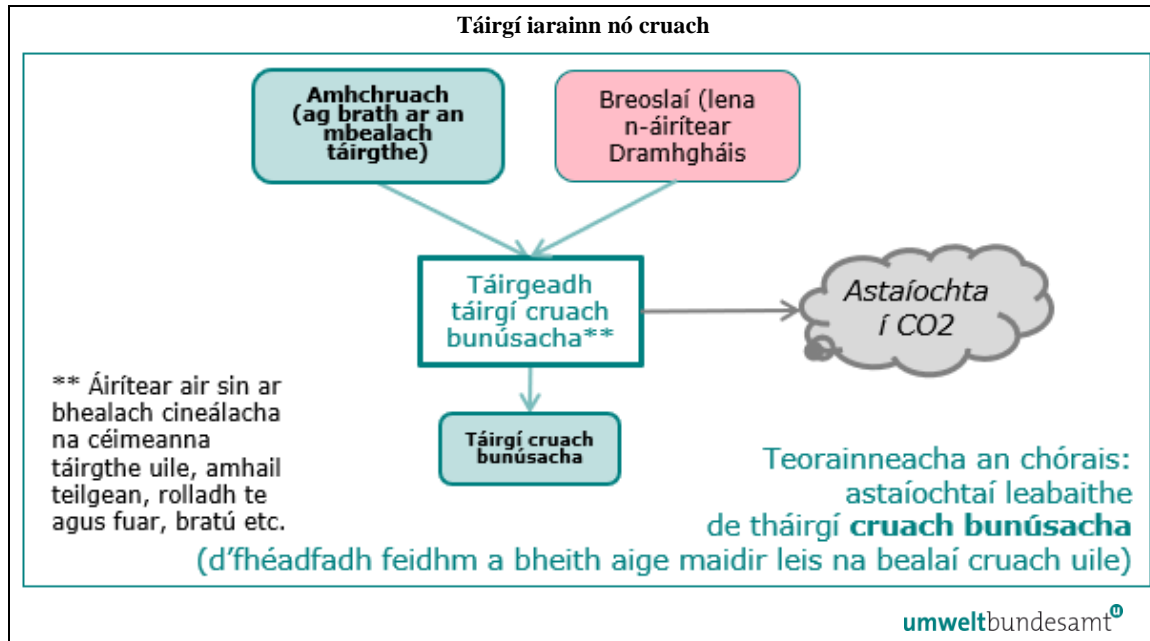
Táirgí iarainn nó cruach

Amhchruach (ag brath ar an mbealach táirgthe)

Breoslaí (lena n-áirítear Dramhgháis

Táirgeadh táirgí cruach bunúsacha**

Astaíochta í CO2

** Áirítear air sin ar bhealach cineálacha na céimeanna táirgthe uile, amhail teilgean, rolladh te agus fuar, bratú etc.

Táirgí cruach bunúsacha

Teorainneacha an chórais: astaíochtaí leabaithe de tháirgí **cruach bunúsacha** (d'fhéadfadh feidhm a bheith aige maidir leis na bealaí cruach uile)

umweltbundesamt